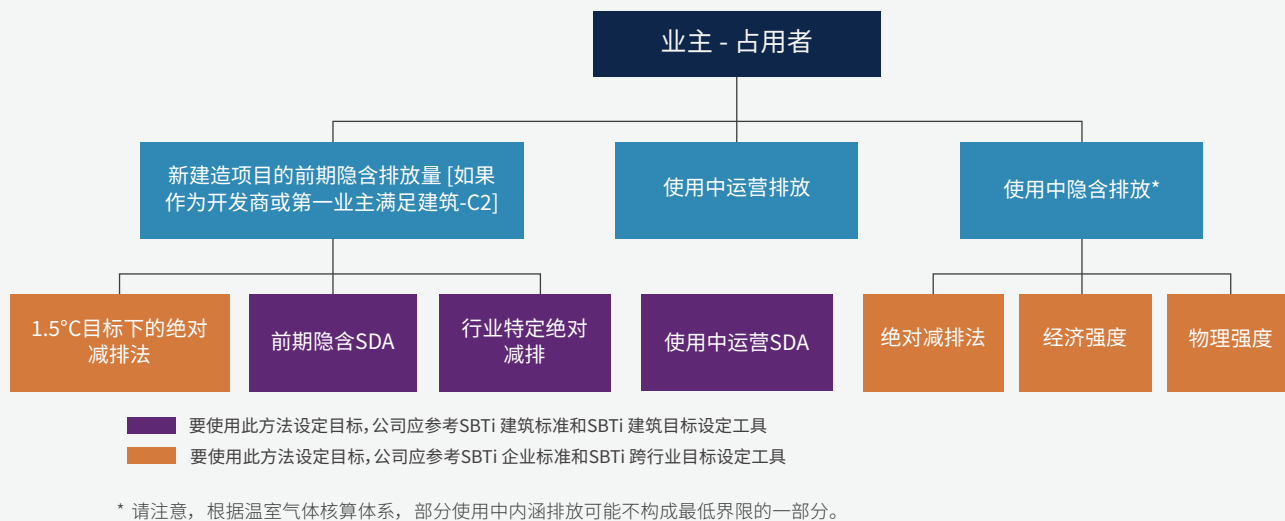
业主 - 占用者

新建造项目的前期隐含排放量 [如果作为开发商或第一业主满足建筑-C2]

使用中运营排放

使用中隐含排放*

1.5°C目标下的绝对减排法

前期隐含SDA

行业特定绝对减排

使用中运营SDA

绝对减排法

经济强度

物理强度

要使用此方法设定目标，公司应参考SBTi 建筑标准和SBTi 建筑目标设定工具

要使用此方法设定目标，公司应参考SBTi 企业标准和SBTi 跨行业目标设定工具

* 请注意，根据温室气体核算体系，部分使用中内涵排放可能不构成最低界限的一部分。